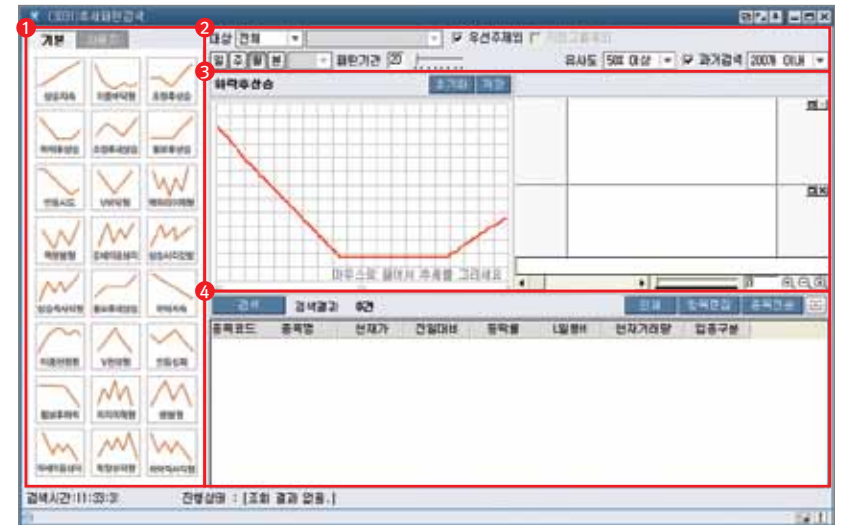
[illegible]추세패턴검색

1

기본 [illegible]

상승지속
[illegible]
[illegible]
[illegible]
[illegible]
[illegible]
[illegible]
V자반등
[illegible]
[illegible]
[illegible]
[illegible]
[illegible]
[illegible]
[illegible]
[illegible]
V자반등
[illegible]
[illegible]
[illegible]
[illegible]
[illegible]
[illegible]
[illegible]

2

대상 전체 우선주제외 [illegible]

일 주 월 분 패턴기간 20 유사도 50% 이상 과거검색 200개 이내

3

하락후상승 초기화 저장

마우스로 끌어서 추세를 그리세요

4

검색 검색결과 0건 전체 종목편집 종목전송

| 종목코드 | 종목명 | 현재가 | 전일대비 | 등락률 | 시일봉비 | 전자거래량 | 업종구분 |
|---|---|---|---|---|---|---|---|

검색시간:11:33:3 진행상태 : [조회 결과 없음.]